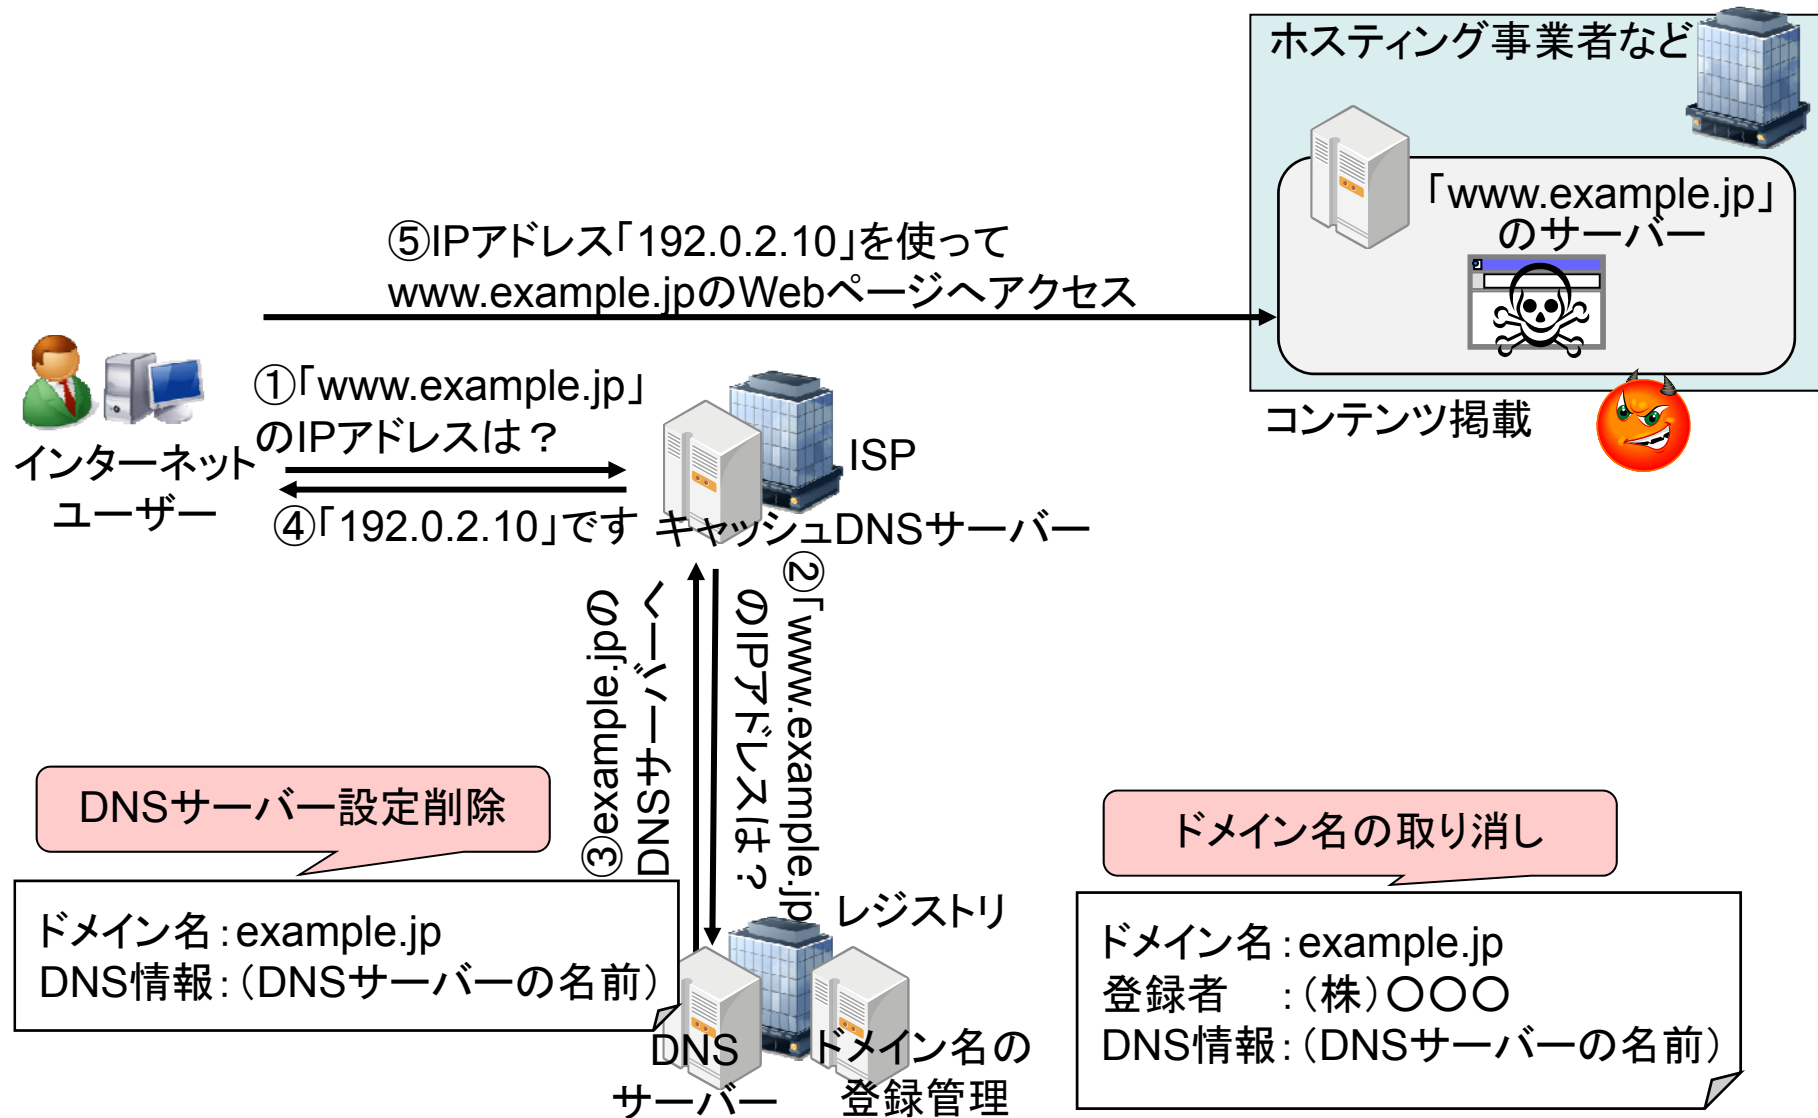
ホスティング事業者など

「www.example.jp」のサーバー

⑤IPアドレス「192.0.2.10」を使って www.example.jpのWebページへアクセス

コンテンツ掲載

インターネットユーザー

①「www.example.jp」のIPアドレスは？

④「192.0.2.10」です

ISP

キャッシュDNSサーバー

②「www.example.jpのIPアドレスは？

③example.jpのDNSサーバー

DNSサーバー設定削除

ドメイン名：example.jp
DNS情報：（DNSサーバーの名前）

レジストリ

DNSサーバー

ドメイン名の登録管理

ドメイン名の取り消し

ドメイン名：example.jp
登録者　：（株）○○○
DNS情報：（DNSサーバーの名前）